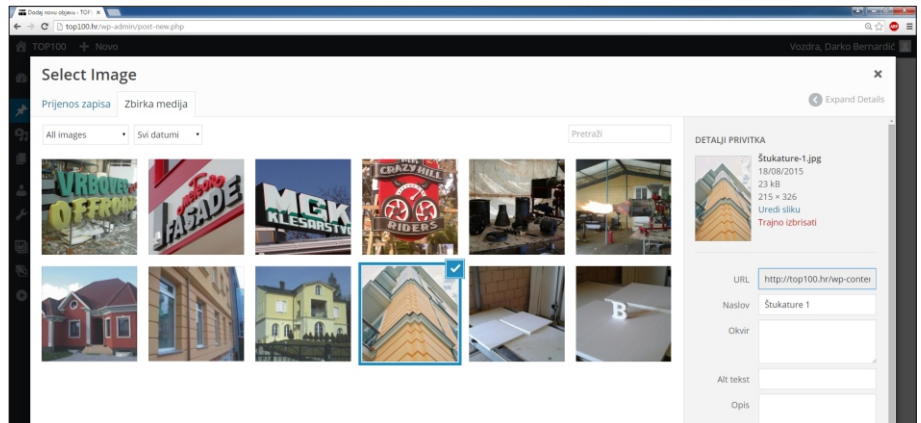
Dodaj novu objavu ‹ TOP ×
top100.hr/wp-admin/post-new.php
TOP100 + Novo
Vozdra, Darko Bernardić
Select Image
×
Prijenos zapisa
Zbirka medija
Expand Details
All images
Svi datumi
Pretraži
VRBOVEC OFFROAD
FASADE
MGK KLESARSTVO
CRAZY HILL RIDERS
B
DETALJI PRIVITKA
Štukature-1.jpg
18/08/2015
23 kB
215 × 326
Uredi sliku
Trajno izbrisati
URL
http://top100.hr/wp-conter
Naslov
Štukature 1
Okvir
Alt tekst
Opis